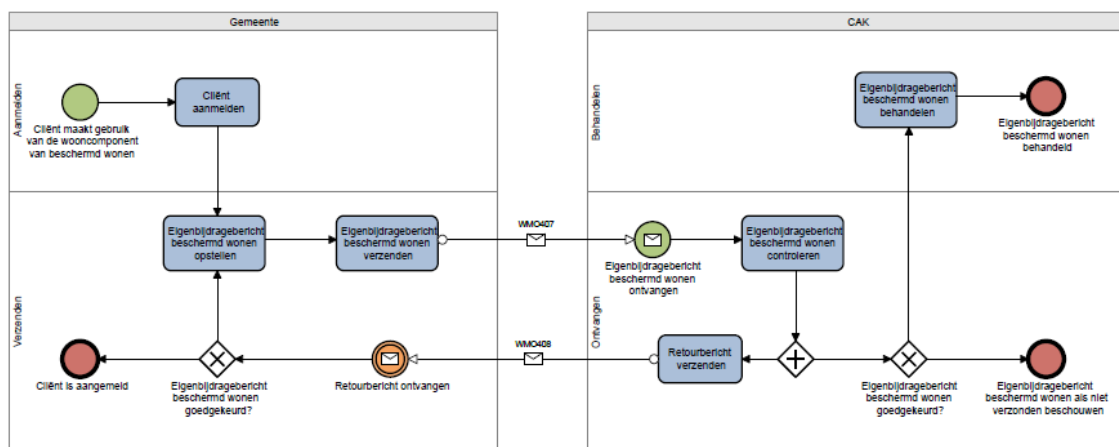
Gemeente

Aanmelden

Cliënt maakt gebruik van de wooncomponent van beschermd wonen

Cliënt aanmelden

Verzenden

Eigenbijdragebericht beschermd wonen opstellen

Eigenbijdragebericht beschermd wonen verzenden

WMO407

Cliënt is aangemeld

Eigenbijdragebericht beschermd wonen goedgekeurd?

Retourbericht ontvangen

WMO408

CAK

Behandelen

Eigenbijdragebericht beschermd wonen behandelen

Eigenbijdragebericht beschermd wonen behandeld

Ontvangen

Eigenbijdragebericht beschermd wonen ontvangen

Eigenbijdragebericht beschermd wonen controleren

Retourbericht verzenden

Eigenbijdragebericht beschermd wonen goedgekeurd?

Eigenbijdragebericht beschermd wonen als niet verzonden beschouwen